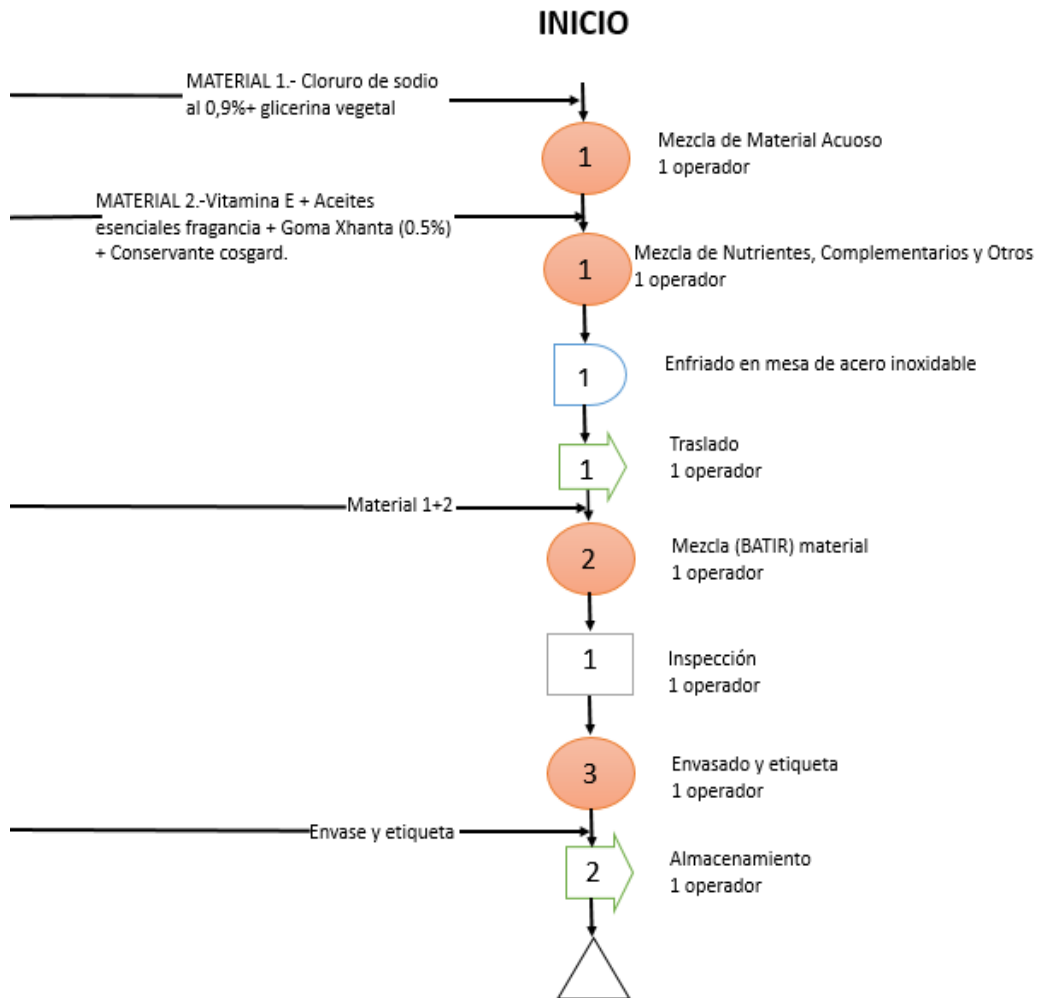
INICIO

MATERIAL 1.- Cloruro de sodio al 0,9%+ glicerina vegetal

1

Mezcla de Material Acuoso
1 operador

MATERIAL 2.-Vitamina E + Aceites esenciales fragancia + Goma Xhanta (0.5%) + Conservante cosgard.

1

Mezcla de Nutrientes, Complementarios y Otros
1 operador

1

Enfriado en mesa de acero inoxidable

1

Traslado
1 operador

Material 1+2

2

Mezcla (BATIR) material
1 operador

1

Inspección
1 operador

3

Envasado y etiqueta
1 operador

Envase y etiqueta

2

Almacenamiento
1 operador